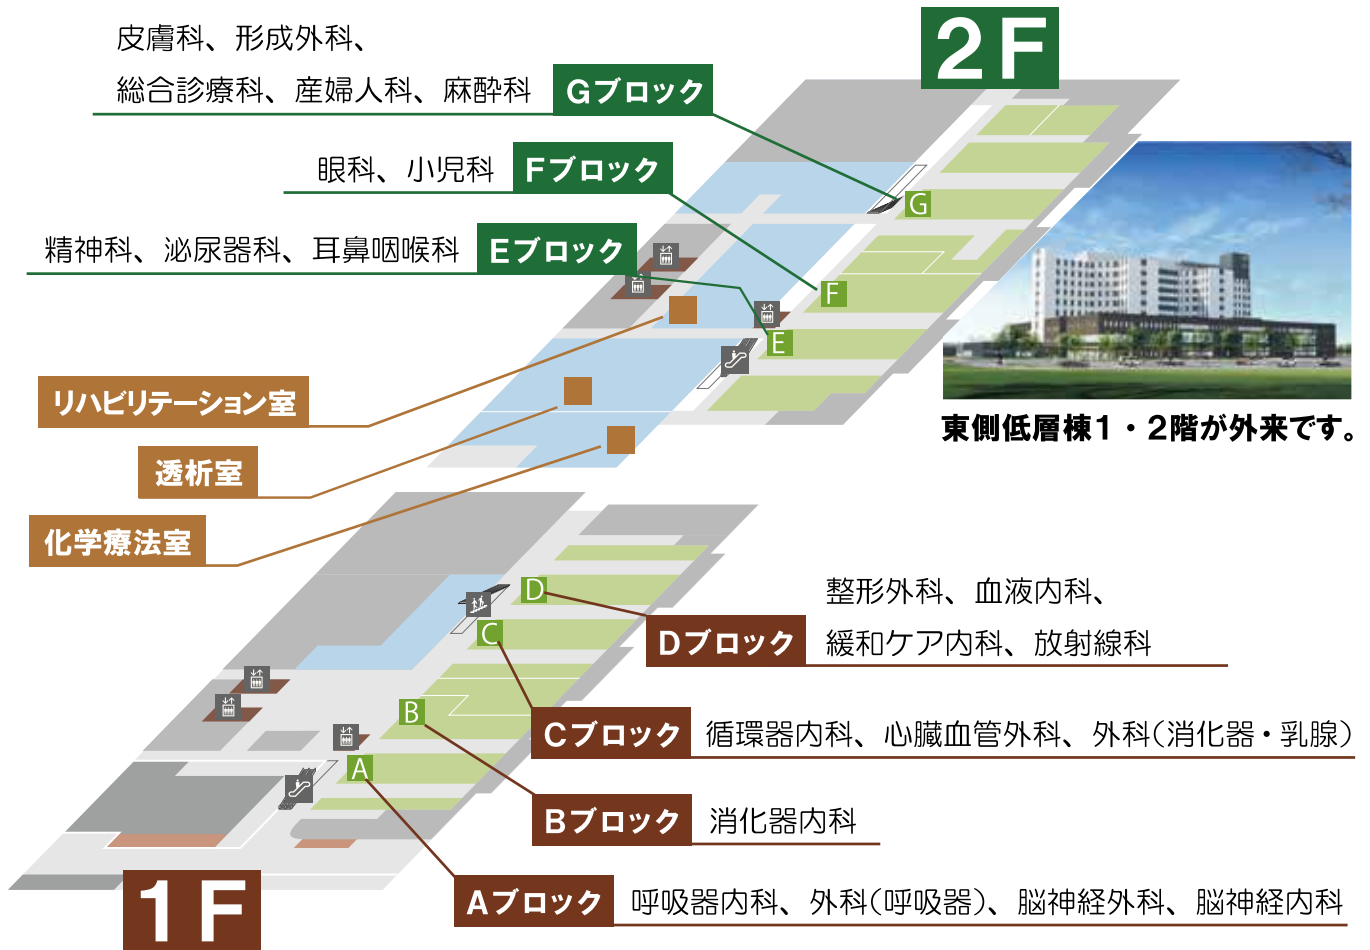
2F

皮膚科、形成外科、
総合診療科、産婦人科、麻酔科 Gブロック

眼科、小児科 Fブロック

精神科、泌尿器科、耳鼻咽喉科 Eブロック

G
F
E

リハビリテーション室

透析室

化学療法室

東側低層棟1・2階が外来です。

D
C
B
A

整形外科、血液内科、
Dブロック 緩和ケア内科、放射線科

Cブロック 循環器内科、心臓血管外科、外科(消化器・乳腺)

Bブロック 消化器内科

1F

Aブロック 呼吸器内科、外科(呼吸器)、脳神経外科、脳神経内科